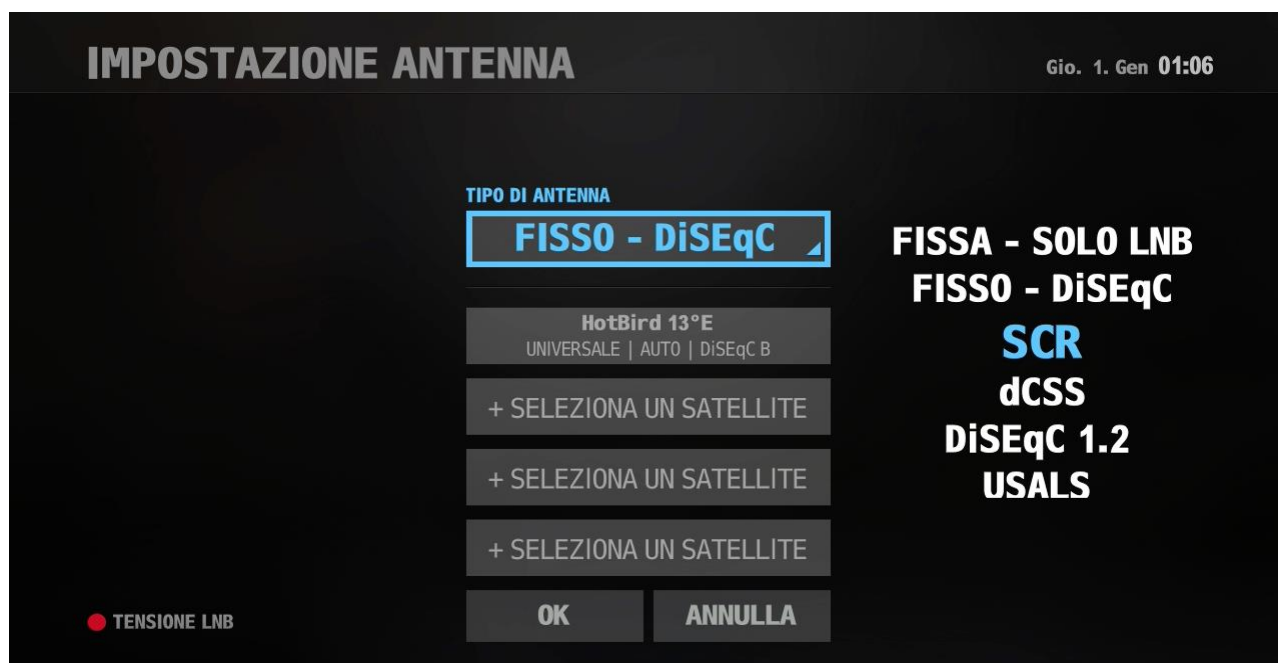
IMPOSTAZIONE ANTENNA

Gio. 1. Gen 01:06

TIPO DI ANTENNA

FISSO - DiSEqC

HotBird 13°E
UNIVERSALE | AUTO | DiSEqC B

+ SELEZIONA UN SATELLITE

+ SELEZIONA UN SATELLITE

+ SELEZIONA UN SATELLITE

OK

ANNULLA

TENSIONE LNB

FISSA - SOLO LNB
FISSO - DiSEqC
SCR
dCSS
DiSEqC 1.2
USALS